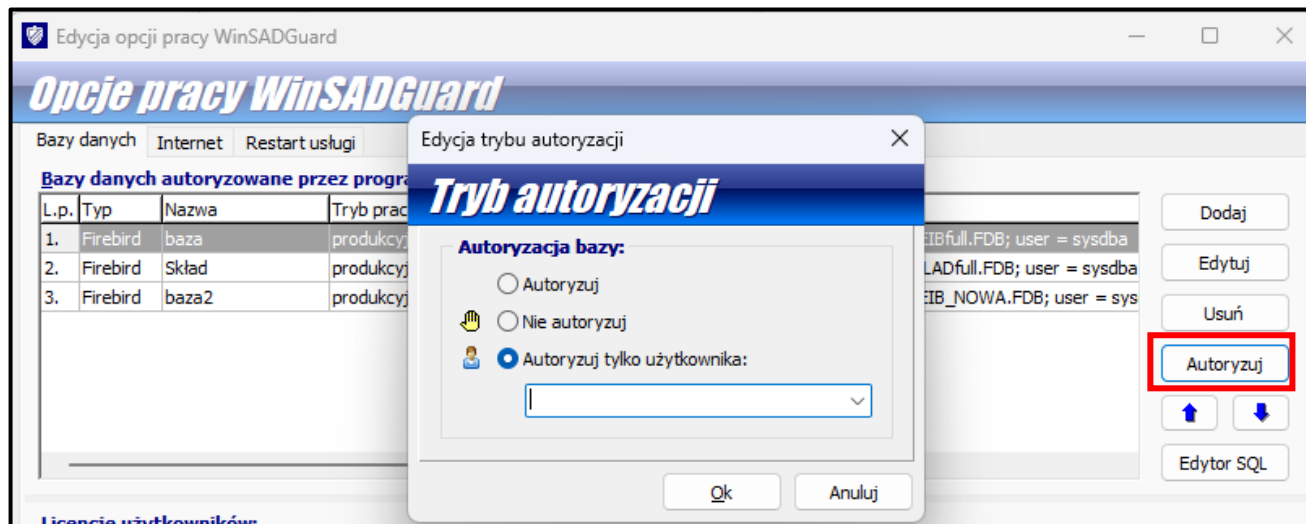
Edycja opcji pracy WinSADGuard

Opcje pracy WinSADGuard

Bazy danych | Internet | Restart usługi

Bazy danych autoryzowane przez progra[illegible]

| L.p. | Typ | Nazwa | Tryb prac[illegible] | |
|---|---|---|---|---|
| 1. | Firebird | baza | produkcyj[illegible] | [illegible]EIBfull.FDB; user = sysdba |
| 2. | Firebird | Skład | produkcyj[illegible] | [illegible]LADfull.FDB; user = sysdba |
| 3. | Firebird | baza2 | produkcyj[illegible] | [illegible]EIB_NOWA.FDB; user = sys |

Dodaj
Edytuj
Usuń
Autoryzuj
Edytor SQL

Licencje użytkowników:

Edycja trybu autoryzacji

Tryb autoryzacji

Autoryzacja bazy:
Autoryzuj
Nie autoryzuj
Autoryzuj tylko użytkownika:

Ok
Anuluj